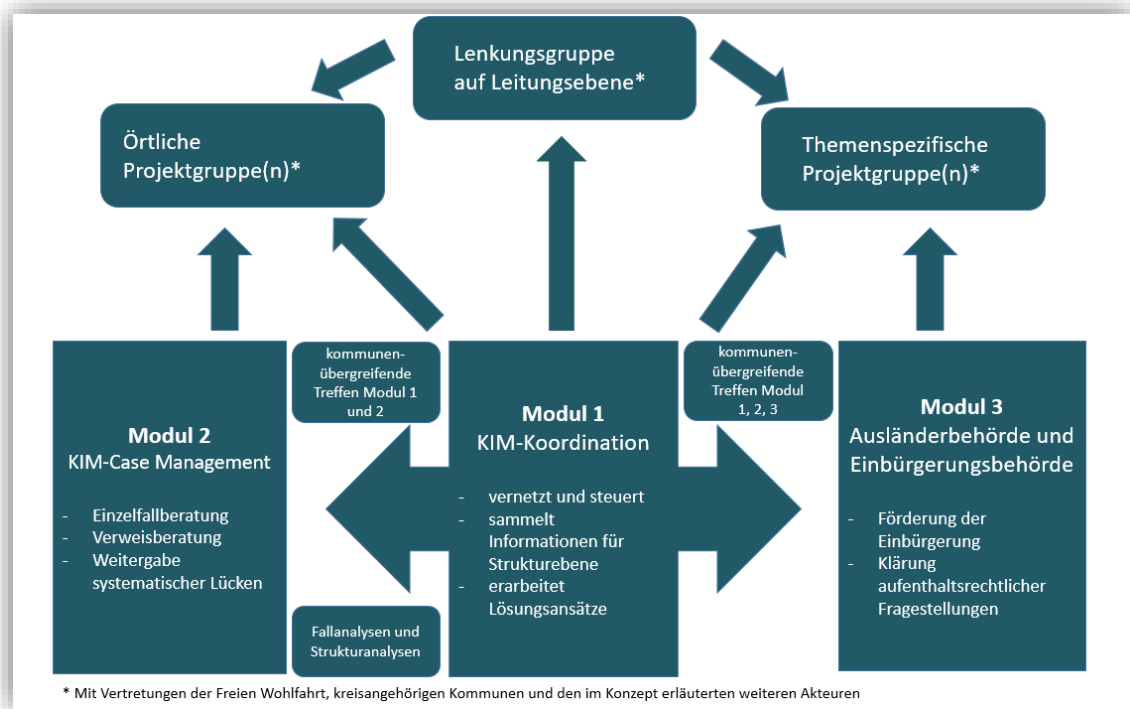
Lenkungsgruppe auf Leitungsebene*

Örtliche Projektgruppe(n)*

Themenspezifische Projektgruppe(n)*

kommunenübergreifende Treffen Modul 1 und 2

kommunenübergreifende Treffen Modul 1, 2, 3

Modul 2
KIM-Case Management

- Einzelfallberatung
- Verweisberatung
- Weitergabe systematischer Lücken

Modul 1
KIM-Koordination

- vernetzt und steuert
- sammelt Informationen für Strukturebene
- erarbeitet Lösungsansätze

Modul 3
Ausländerbehörde und Einbürgerungsbehörde

- Förderung der Einbürgerung
- Klärung aufenthaltsrechtlicher Fragestellungen

Fallanalysen und Strukturanalysen

* Mit Vertretungen der Freien Wohlfahrt, kreisangehörigen Kommunen und den im Konzept erläuterten weiteren Akteuren